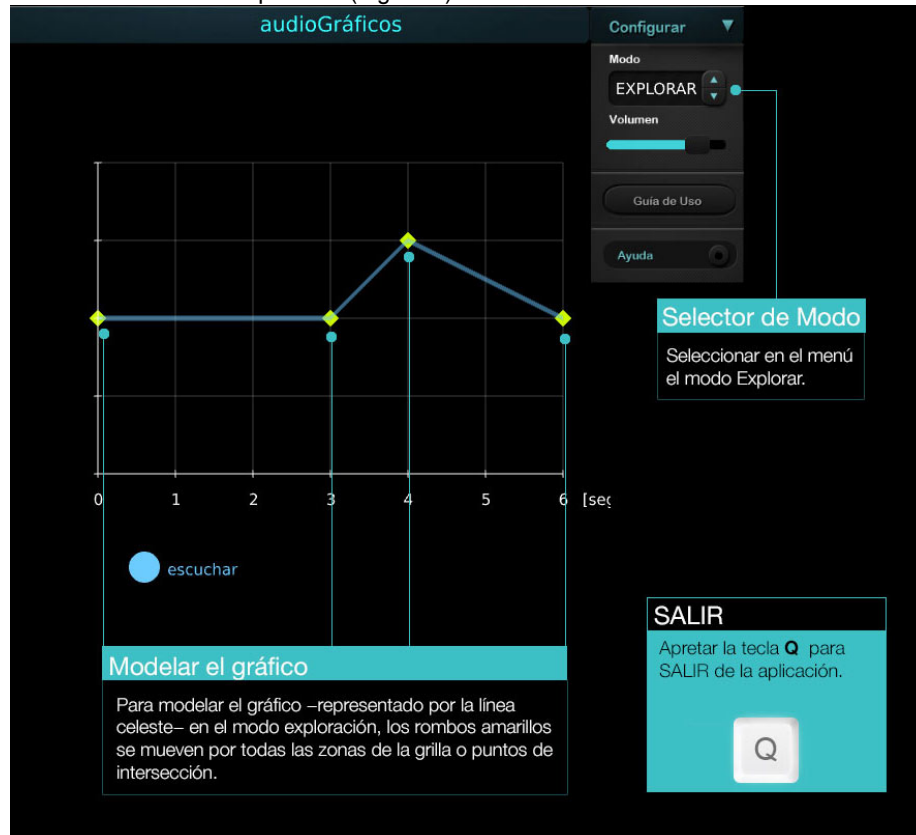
audioGráficos

Configurar ▼

Modo

EXPLORAR

Volumen

Guía de Uso

Ayuda

Selector de Modo

Seleccionar en el menú el modo Explorar.

0 1 2 3 4 5 6 [seg

escuchar

SALIR

Apretar la tecla **Q** para SALIR de la aplicación.

Q

Modelar el gráfico

Para modelar el gráfico –representado por la línea celeste– en el modo exploración, los rombos amarillos se mueven por todas las zonas de la grilla o puntos de intersección.